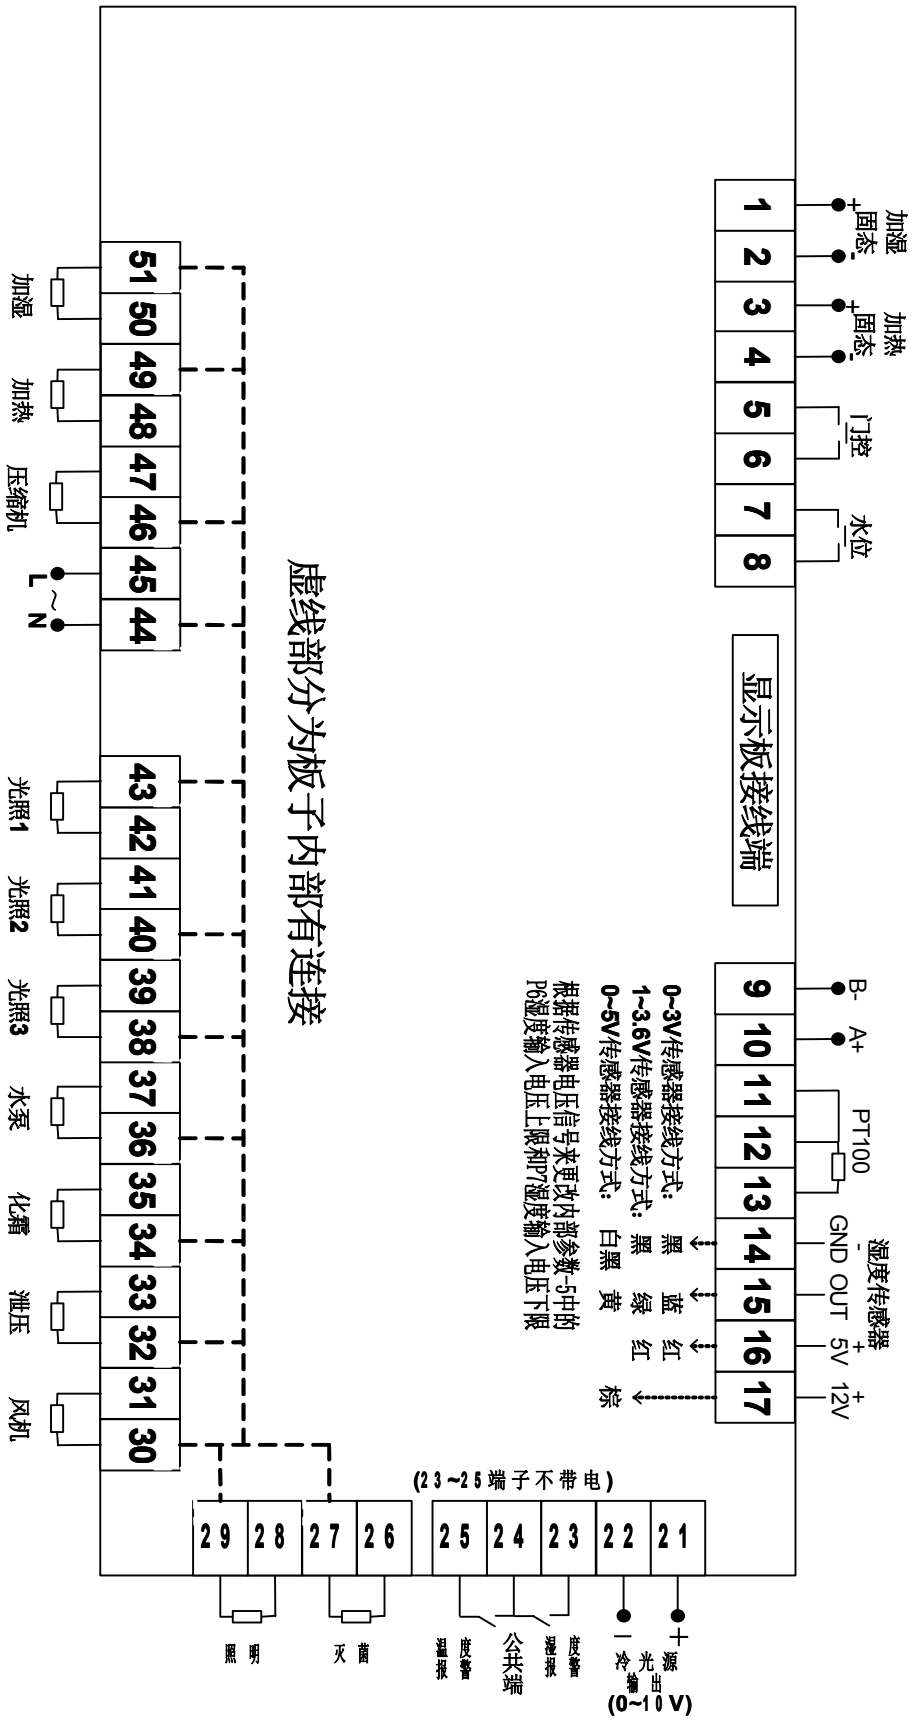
1
2
3
4
5
6
7
8
加湿
固态
+
-
加热
固态
+
-
门控
水位

显示板接线端

9
10
11
12
13
14
15
16
17
B-
A+
PT100
湿度传感器
GND OUT 5V 12V
- +  +

0~3V传感器接线方式: 黑 蓝 红 棕
1~3.6V传感器接线方式: 黑 绿 红
0~5V传感器接线方式: 白黑 黄
根据传感器电压信号来更改内部参数-5中的P6湿度输入电压上限和P7湿度输入电压下限

51
50
49
48
47
46
45
44
加湿
加热
压缩机
L
~
N

虚线部分为板子内部有连接

43
42
41
40
39
38
37
36
35
34
33
32
31
30
光照1
光照2
光照3
水泵
化霜
泄压
风机

(23~25端子不带电)
29 28 27 26 25 24 23 22 21
照明
灭菌
温度报警
公共端
湿度报警
-
+
冷光源输出
(0~10V)